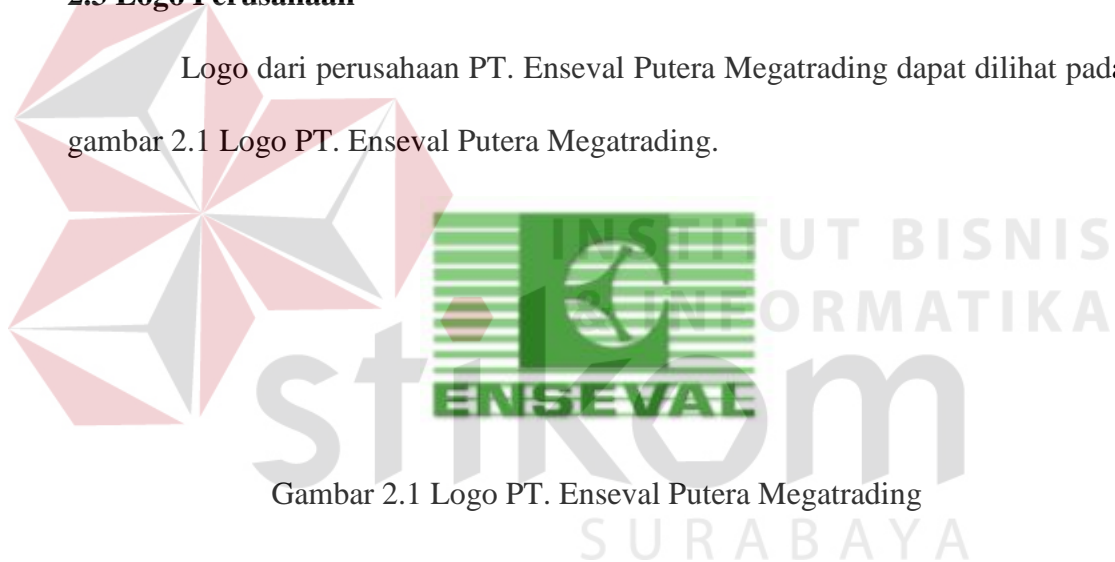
2.5 Logo Perusahaan

Logo dari perusahaan PT. Enseval Putera Megatrading dapat dilihat pada gambar 2.1 Logo PT. Enseval Putera Megatrading.

INSTITUT BISNIS & INFORMATIKA

ENSEVAL

stikom

Gambar 2.1 Logo PT. Enseval Putera Megatrading

SURABAYA